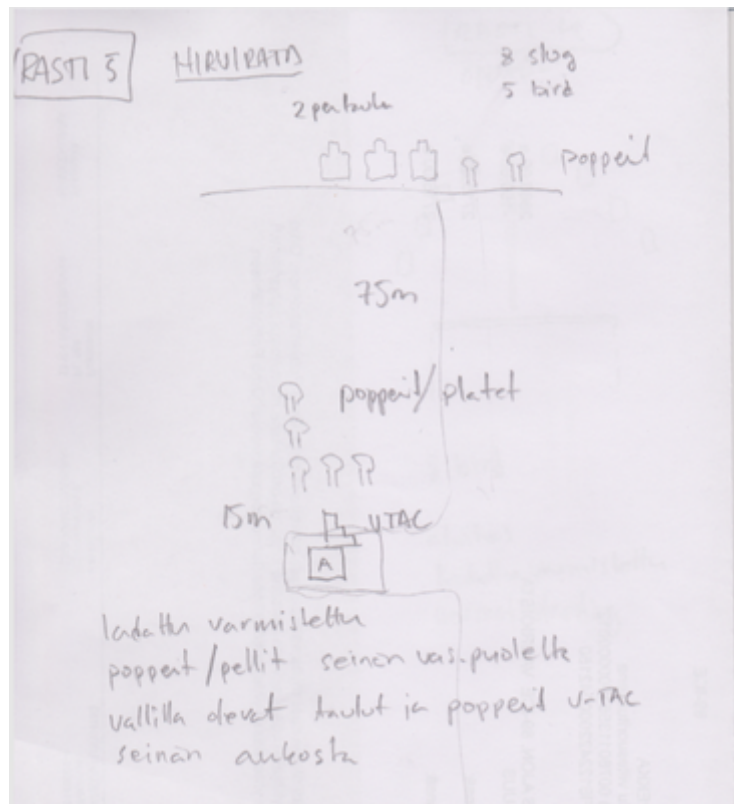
RASTI 5

HIRVIRATA

8 slug
5 bird

2 pertaulu

poppeit

75m

poppeit/platet

15m

UTAC

A

ladattu varmistettu
poppeit/pellit seinän vas. puolelta
vallilla olevat taulut ja poppeit U-TAC
seinän aukosta